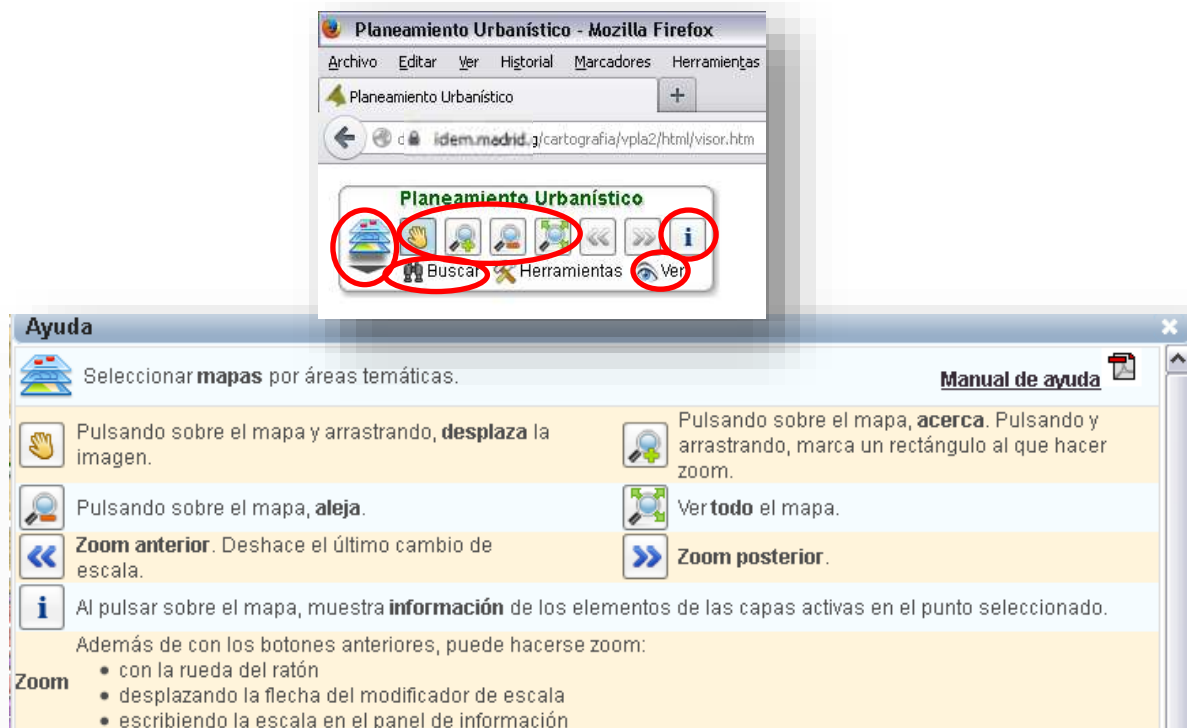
Planeamiento Urbanístico - Mozilla Firefox

Archivo Editar Ver Historial Marcadores Herramientas

Planeamiento Urbanístico +

idem.madrid.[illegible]/cartografia/vpla2/html/visor.htm

Planeamiento Urbanístico

i

Buscar Herramientas Ver

Ayuda

Seleccionar **mapas** por áreas temáticas.

Manual de ayuda

Pulsando sobre el mapa y arrastrando, **desplaza** la imagen.

Pulsando sobre el mapa, **acerca**. Pulsando y arrastrando, marca un rectángulo al que hacer zoom.

Pulsando sobre el mapa, **aleja**.

Ver **todo** el mapa.

**Zoom anterior**. Deshace el último cambio de escala.

**Zoom posterior**.

i Al pulsar sobre el mapa, muestra **información** de los elementos de las capas activas en el punto seleccionado.

Zoom

Además de con los botones anteriores, puede hacerse zoom:
• con la rueda del ratón
• desplazando la flecha del modificador de escala
• escribiendo la escala en el panel de información